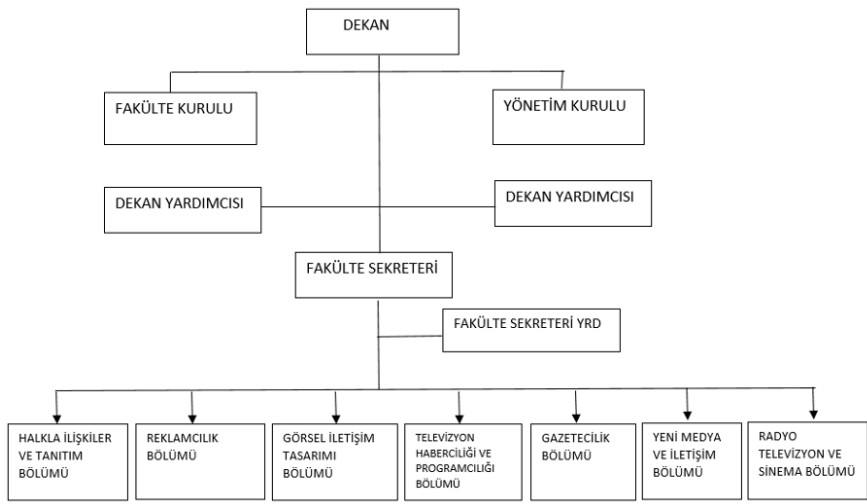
DEKAN

FAKÜLTE KURULU

YÖNETİM KURULU

DEKAN YARDIMCISI

DEKAN YARDIMCISI

FAKÜLTE SEKRETERİ

FAKÜLTE SEKRETERİ YRD

HALKLA İLİŞKİLER VE TANITIM BÖLÜMÜ

REKLAMCILIK BÖLÜMÜ

GÖRSEL İLETİŞİM TASARIMI BÖLÜMÜ

TELEVİZYON HABERCİLİĞİ VE PROGRAMCILIĞI BÖLÜMÜ

GAZETECİLİK BÖLÜMÜ

YENİ MEDYA VE İLETİŞİM BÖLÜMÜ

RADYO TELEVİZYON VE SİNEMA BÖLÜMÜ